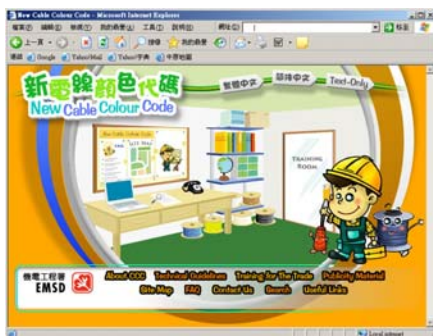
New Cable Colour Code - Microsoft Internet Explorer

檔案(F) 編輯(E) 檢視(V) 我的最愛(A) 工具(T) 說明(H)

上一頁 搜尋 我的最愛

網址(D) 移至

連結 Google Yahoo!Mail Yahoo!字典 中英對照

新電線顏色代碼
New Cable Colour Code

繁體中文 簡体中文 Text-Only

TRAINING ROOM

機電工程署
EMSD

About CCC Technical Guidelines Training for the Trade Publicity Material
Site Map FAQ Contact Us Search Useful Links

Local intranet